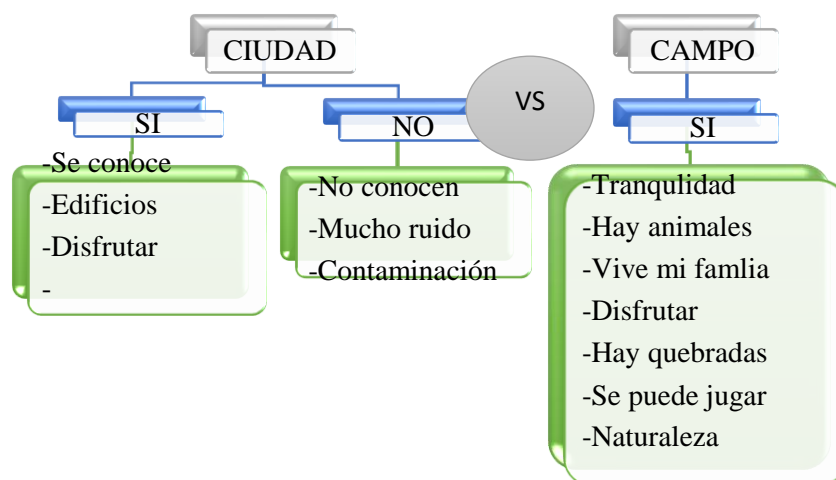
CIUDAD

SI

-Se conoce
-Edificios
-Disfrutar
-

NO

-No conocen
-Mucho ruido
-Contaminación

VS

CAMPO

SI

-Tranqulidad
-Hay animales
-Vive mi famlia
-Disfrutar
-Hay quebradas
-Se puede jugar
-Naturaleza